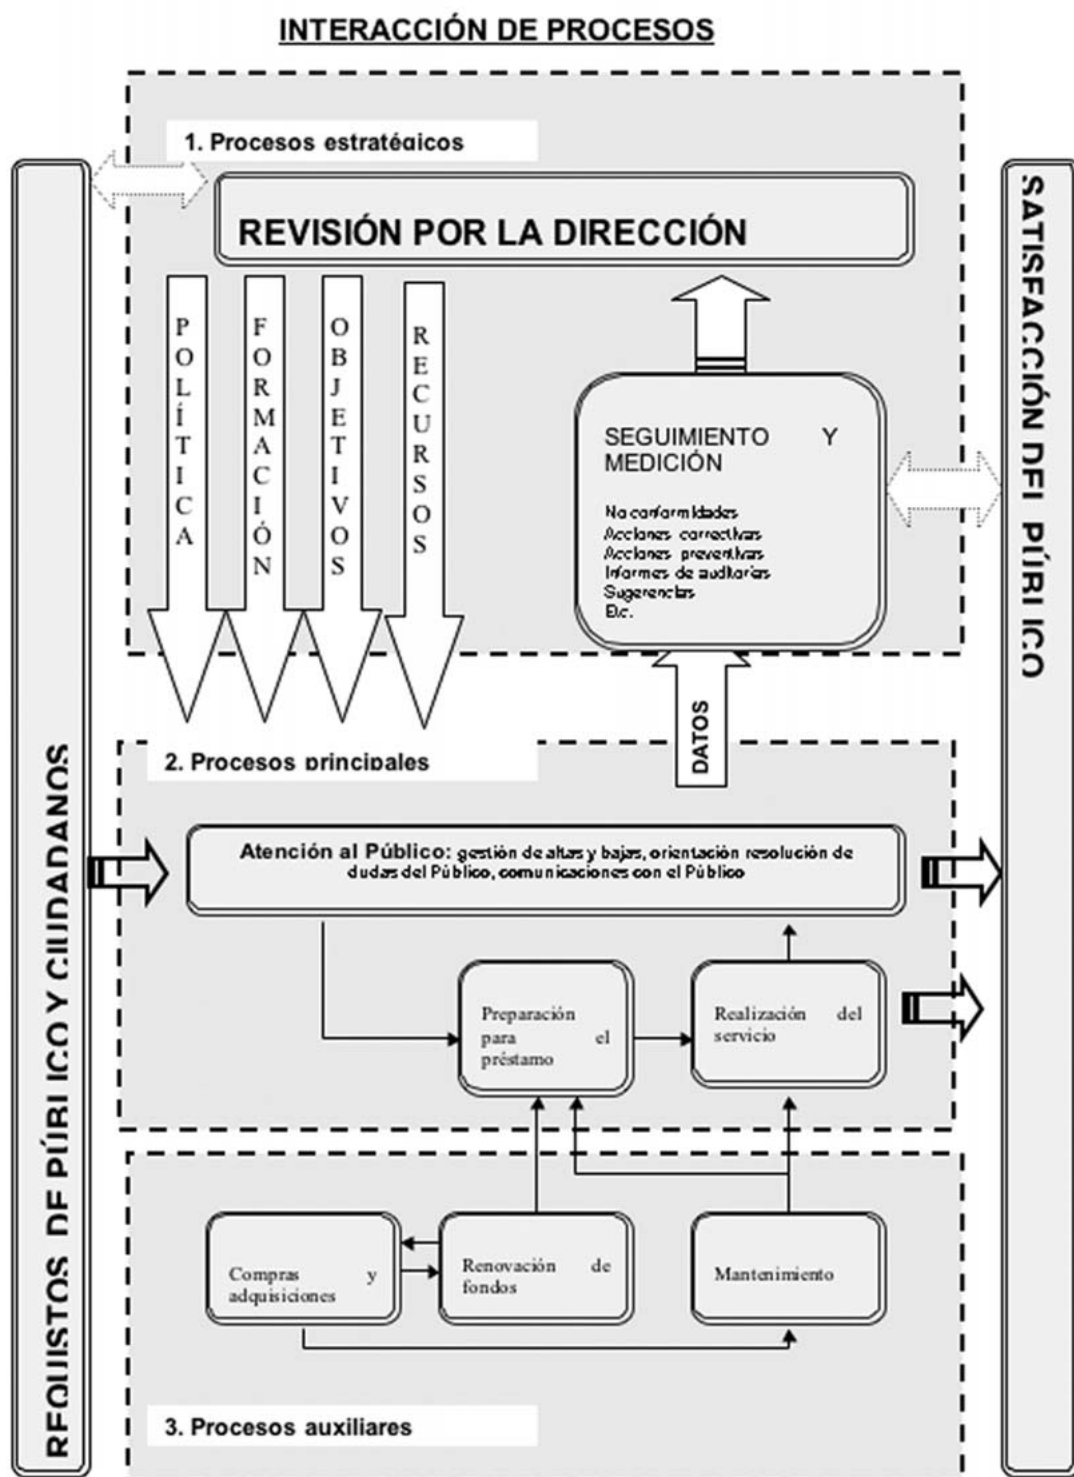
INTERACCIÓN DE PROCESOS

1. Procesos estratégicos

REVISIÓN POR LA DIRECCIÓN

POLÍTICA

FORMACIÓN

OBJETIVOS

RECURSOS

SEGUIMIENTO Y MEDICIÓN

No conformidades
Acciones correctivas
Acciones preventivas
Informes de auditorías
Sugerencias
Etc.

DATOS

2. Procesos principales

Atención al Público: gestión de altas y bajas, orientación resolución de dudas del Público, comunicaciones con el Público

Preparación para el préstamo

Realización del servicio

Compras y adquisiciones

Renovación de fondos

Mantenimiento

3. Procesos auxiliares

REQUISTOS DE PÚBLICO Y CIUDADANOS

SATISFACCIÓN DEL PÚBLICO